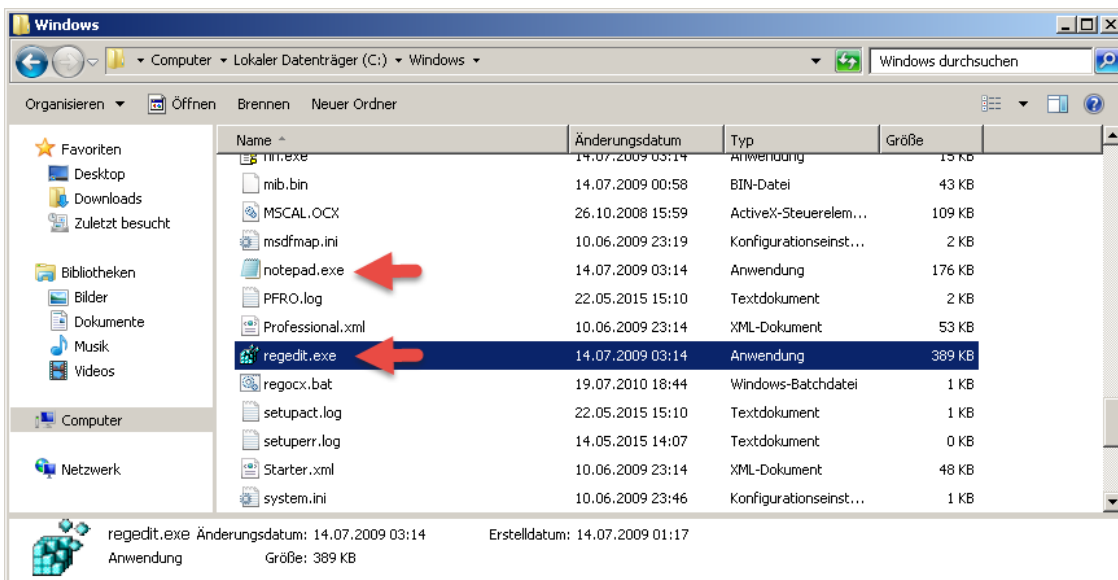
Windows

Computer ▸ Lokaler Datenträger (C:) ▸ Windows ▸

Windows durchsuchen

Organisieren ▾ Öffnen Brennen Neuer Ordner

Favoriten
Desktop
Downloads
Zuletzt besucht

Bibliotheken
Bilder
Dokumente
Musik
Videos

Computer

Netzwerk

| Name | Änderungsdatum | Typ | Größe |
|---|---|---|---|
| hh.exe | 14.07.2009 03:14 | Anwendung | 15 KB |
| mib.bin | 14.07.2009 00:58 | BIN-Datei | 43 KB |
| MSCAL.OCX | 26.10.2008 15:59 | ActiveX-Steuerelem... | 109 KB |
| msdfmap.ini | 10.06.2009 23:19 | Konfigurationseinst... | 2 KB |
| notepad.exe | 14.07.2009 03:14 | Anwendung | 176 KB |
| PFRO.log | 22.05.2015 15:10 | Textdokument | 2 KB |
| Professional.xml | 10.06.2009 23:14 | XML-Dokument | 53 KB |
| regedit.exe | 14.07.2009 03:14 | Anwendung | 389 KB |
| regocx.bat | 19.07.2010 18:44 | Windows-Batchdatei | 1 KB |
| setupact.log | 22.05.2015 15:10 | Textdokument | 1 KB |
| setuperr.log | 14.05.2015 14:07 | Textdokument | 0 KB |
| Starter.xml | 10.06.2009 23:14 | XML-Dokument | 48 KB |
| system.ini | 10.06.2009 23:46 | Konfigurationseinst... | 1 KB |

regedit.exe Änderungsdatum: 14.07.2009 03:14 Erstelldatum: 14.07.2009 01:17
Anwendung Größe: 389 KB